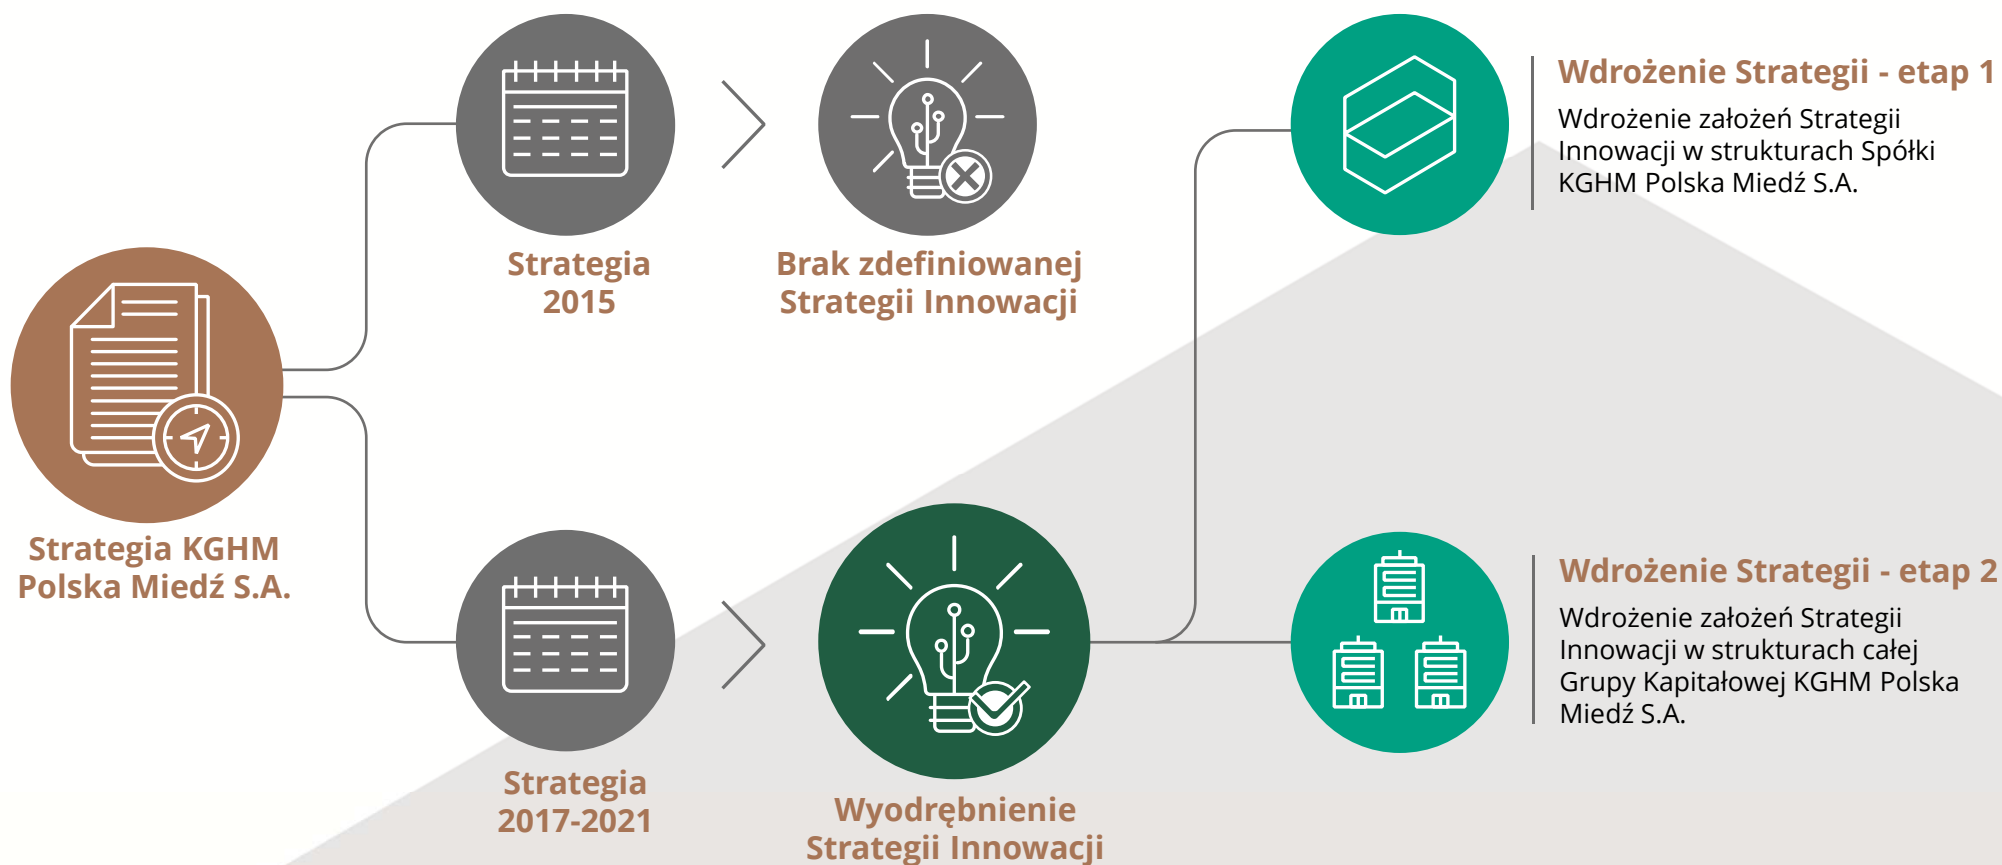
Strategia KGHM Polska Miedź S.A.

Strategia 2015

Brak zdefiniowanej Strategii Innowacji

Strategia 2017-2021

Wyodrębnienie Strategii Innowacji

Wdrożenie Strategii - etap 1

Wdrożenie założeń Strategii Innowacji w strukturach Spółki KGHM Polska Miedź S.A.

Wdrożenie Strategii - etap 2

Wdrożenie założeń Strategii Innowacji w strukturach całej Grupy Kapitałowej KGHM Polska Miedź S.A.